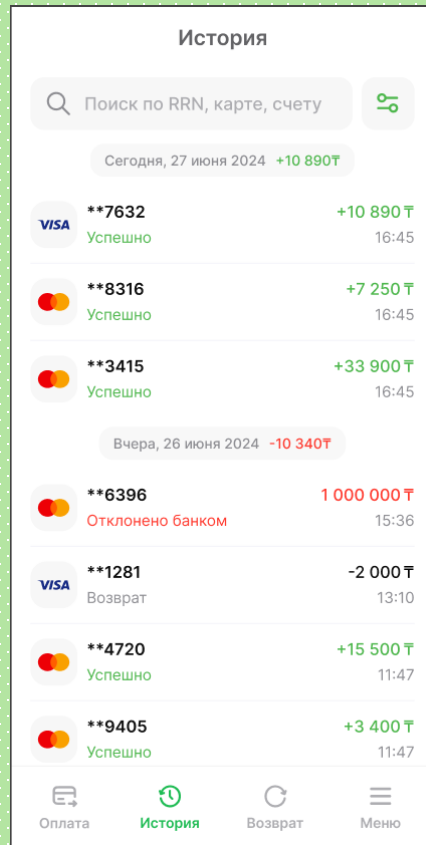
История

Поиск по RRN, карте, счету

Сегодня, 27 июня 2024 +10 890₸

VISA **7632 +10 890₸
Успешно 16:45

**8316 +7 250₸
Успешно 16:45

**3415 +33 900₸
Успешно 16:45

Вчера, 26 июня 2024 -10 340₸

**6396 1 000 000₸
Отклонено банком 15:36

VISA **1281 -2 000₸
Возврат 13:10

**4720 +15 500₸
Успешно 11:47

**9405 +3 400₸
Успешно 11:47

Оплата История Возврат Меню